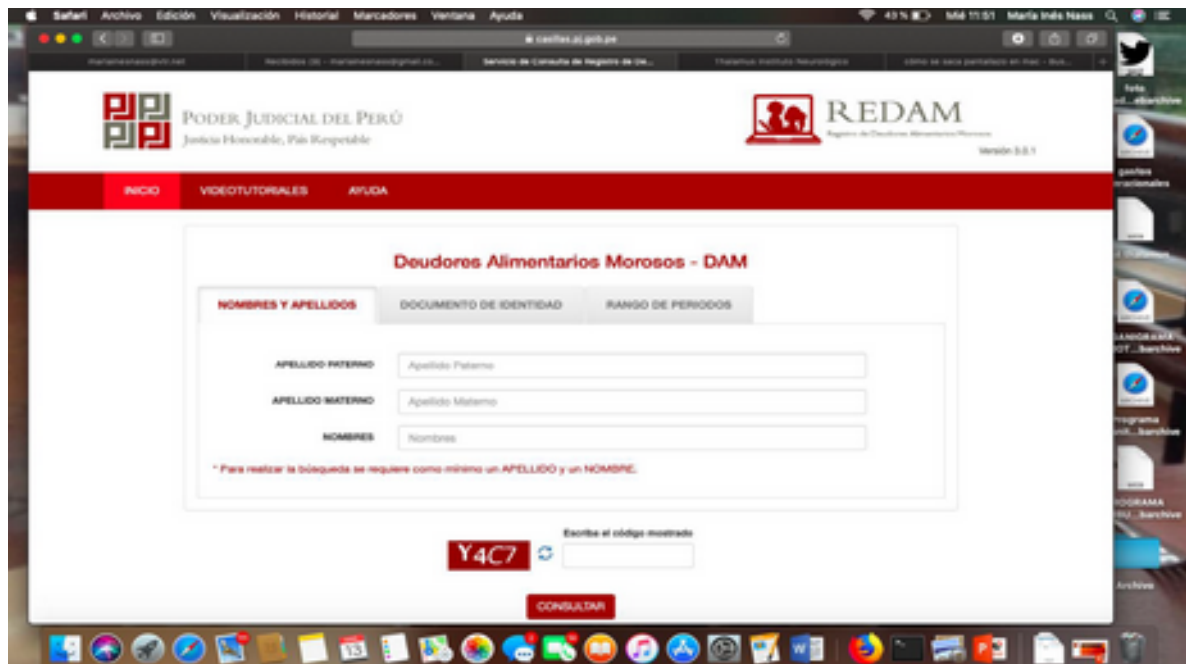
Safari Archivo Edición Visualización Historial Marcadores Ventana Ayuda

43% Mié 11:51 María Inés Nass

casillas.pj.gob.pe

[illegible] | Recibidos (26) - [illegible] | Servicio de Consulta de Registro de De... | Thalamus Instituto Neurológico | cómo se saca pantallazo en mac - Bus...

PODER JUDICIAL DEL PERÚ
Justicia Honorable, País Respetable

REDAM
Registro de Deudores Alimentarios Morosos
Versión 3.0.1

INICIO VIDEOTUTORIALES AYUDA

Deudores Alimentarios Morosos - DAM

NOMBRES Y APELLIDOS | DOCUMENTO DE IDENTIDAD | RANGO DE PERIODOS

APELLIDO PATERNO Apellido Paterno

APELLIDO MATERNO Apellido Materno

NOMBRES Nombres

* Para realizar la búsqueda se requiere como mínimo un APELLIDO y un NOMBRE.

Escriba el código mostrado

Y4C7

CONSULTAR

foto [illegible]...ebarchive

gasitos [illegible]racionales

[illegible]

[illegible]ANIGRAMA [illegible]OT...barchive

programa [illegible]...barchive

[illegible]OGRAMA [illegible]...barchive

Archivo